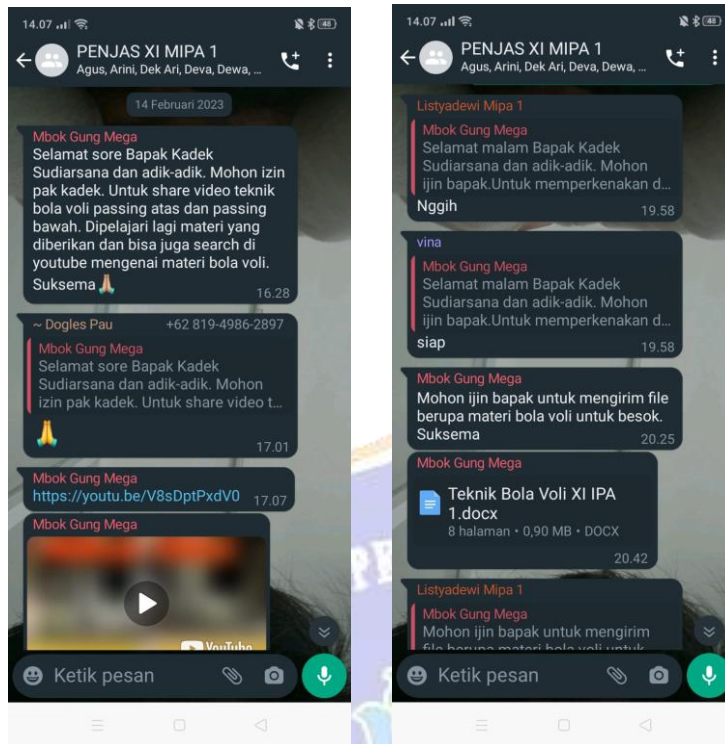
14.07

PENJAS XI MIPA 1
Agus, Arini, Dek Ari, Deva, Dewa, ...

14 Februari 2023

Mbok Gung Mega
Selamat sore Bapak Kadek Sudiarsana dan adik-adik. Mohon izin pak kadek. Untuk share video teknik bola voli passing atas dan passing bawah. Dipelajari lagi materi yang diberikan dan bisa juga search di youtube mengenai materi bola voli. Suksema🙏 16.28

~ Dogles Pau +62 819-4986-2897
Mbok Gung Mega
Selamat sore Bapak Kadek Sudiarsana dan adik-adik. Mohon izin pak kadek. Untuk share video t...
🙏 17.01

Mbok Gung Mega
https://youtu.be/V8sDptPxdV0 17.07

Mbok Gung Mega
YouTube

Ketik pesan

14.07

PENJAS XI MIPA 1
Agus, Arini, Dek Ari, Deva, Dewa, ...

Listyadewi Mipa 1
Mbok Gung Mega
Selamat malam Bapak Kadek Sudiarsana dan adik-adik. Mohon ijin bapak.Untuk memperkenakan d...
Nggih 19.58

vina
Mbok Gung Mega
Selamat malam Bapak Kadek Sudiarsana dan adik-adik. Mohon ijin bapak.Untuk memperkenakan d...
siap 19.58

Mbok Gung Mega
Mohon ijin bapak untuk mengirim file berupa materi bola voli untuk besok. Suksema 20.25

Mbok Gung Mega
Teknik Bola Voli XI IPA 1.docx
8 halaman • 0,90 MB • DOCX
20.42

Listyadewi Mipa 1
Mbok Gung Mega
Mohon ijin bapak untuk mengirim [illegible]

Ketik pesan